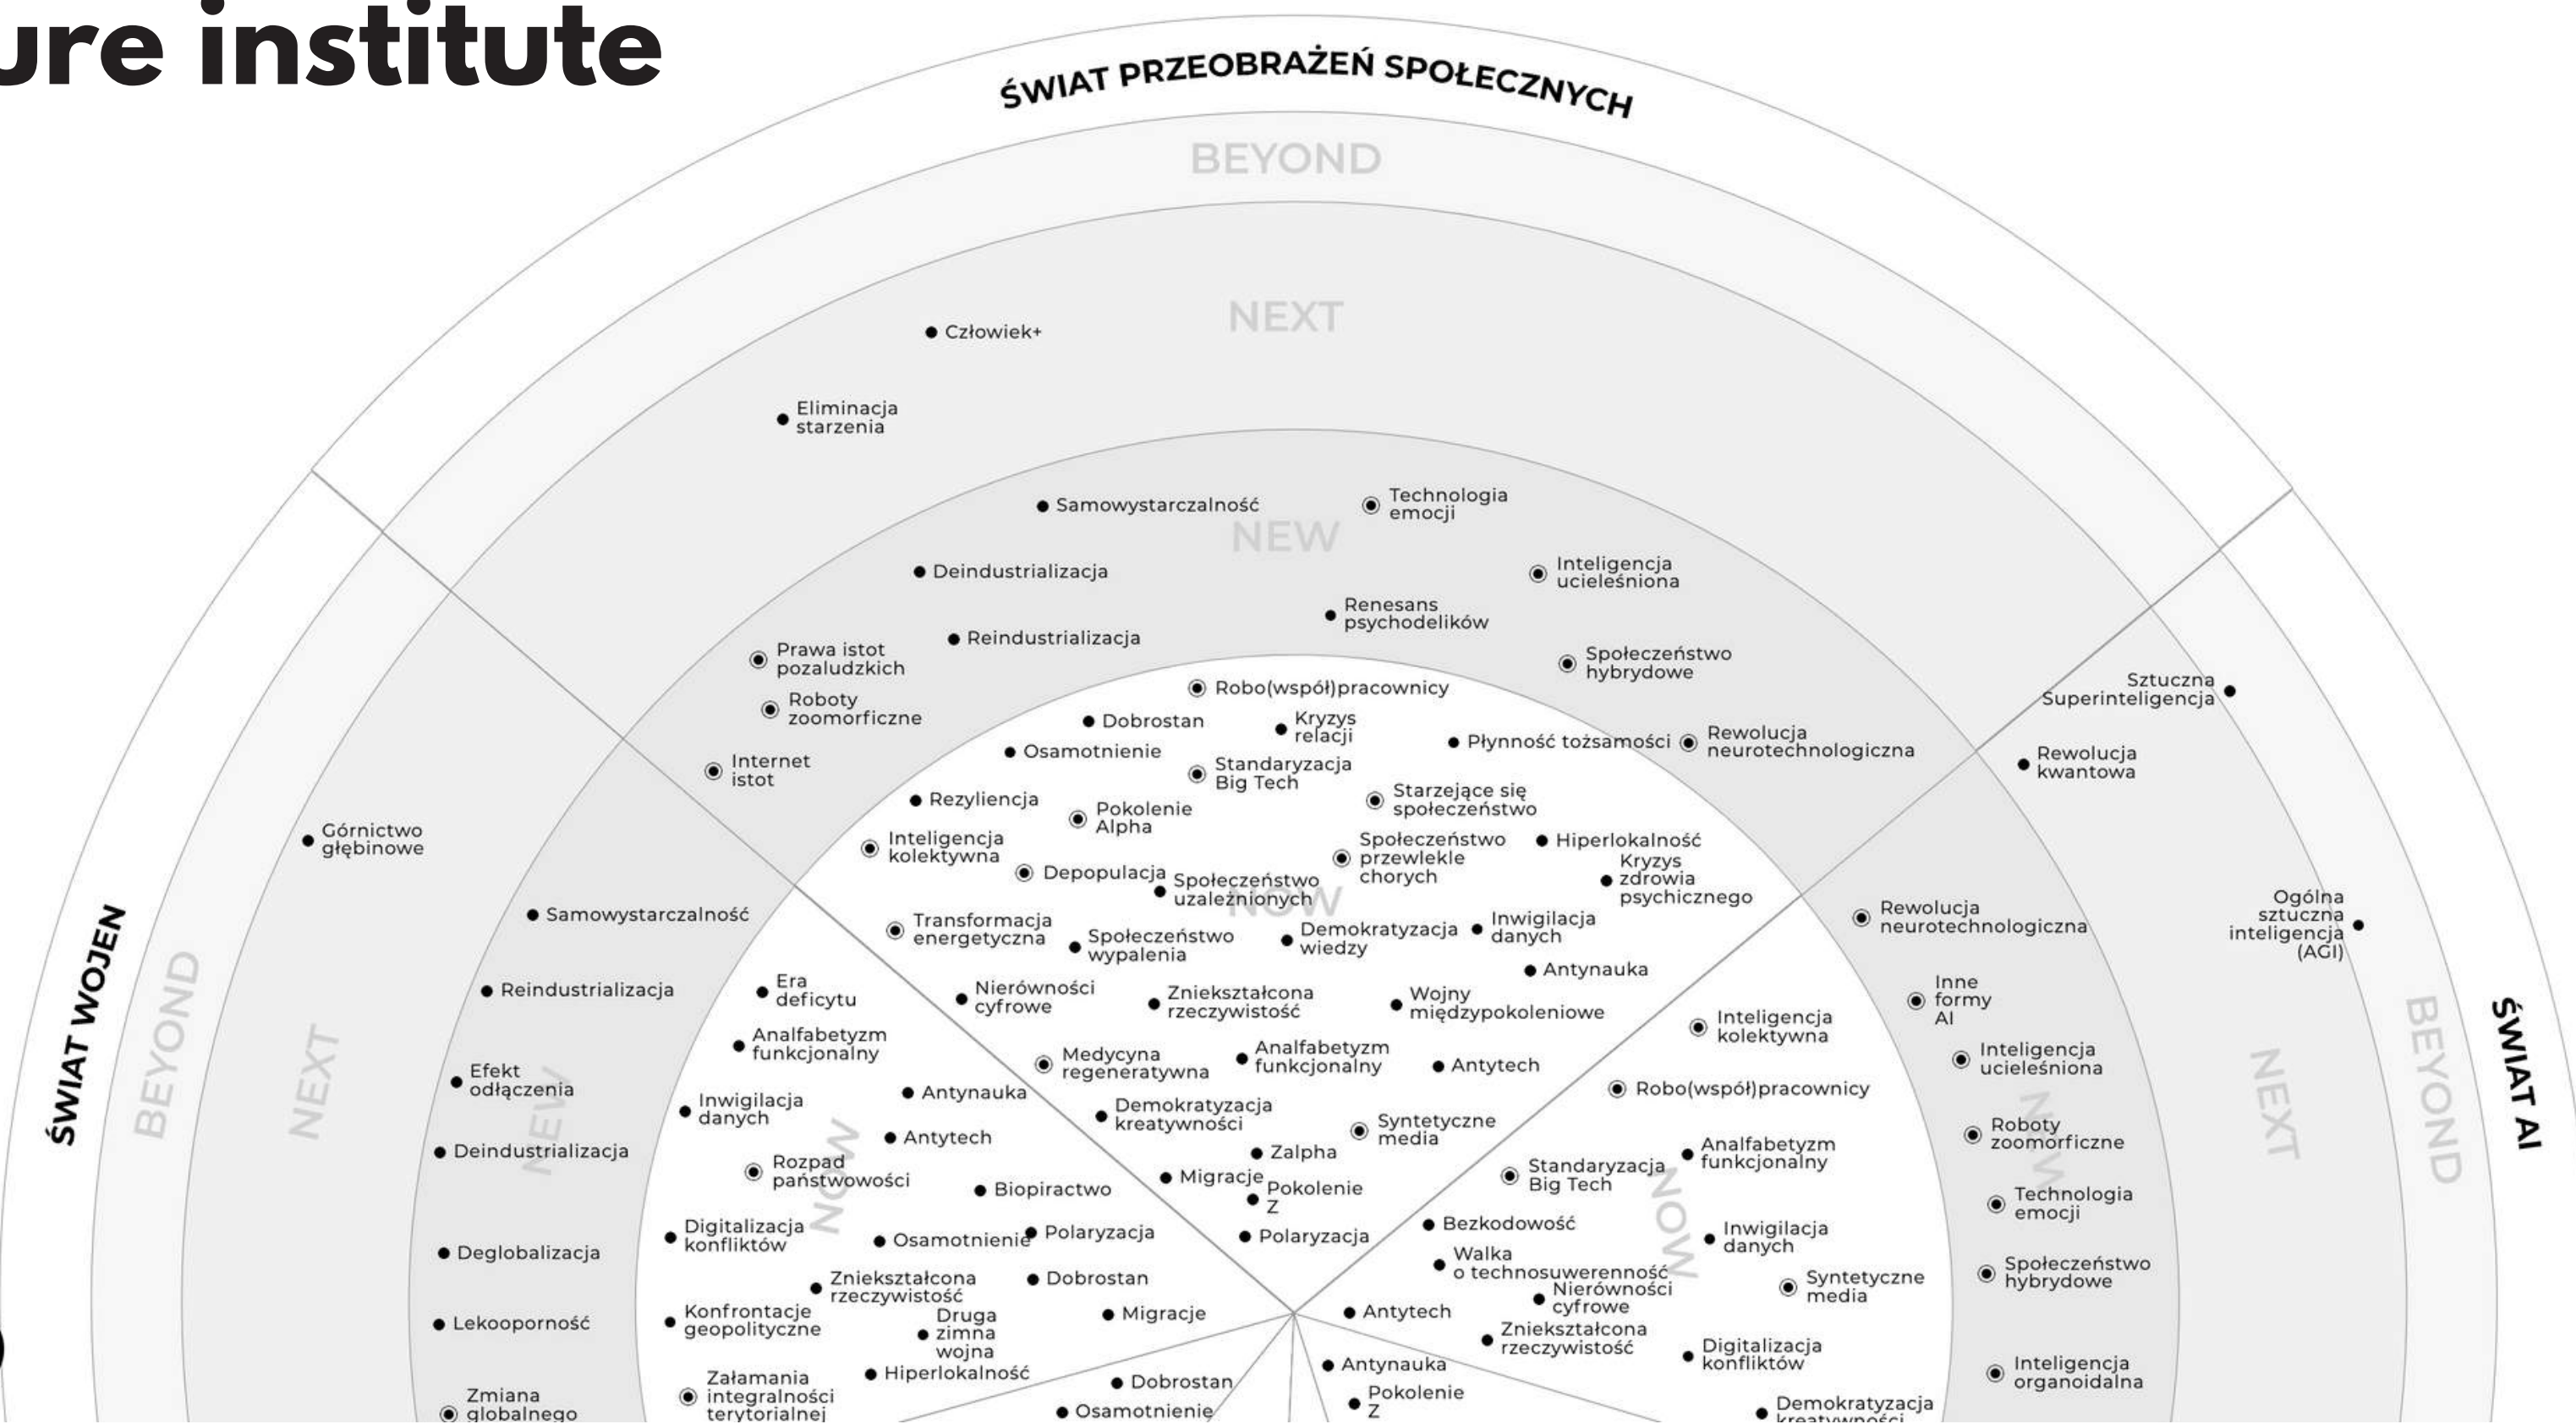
ure institute

ŚWIAT PRZEOBRAŻEŃ SPOŁECZNYCH

BEYOND

NEXT

NEW

NOW

Człowiek+

Eliminacja starzenia

Samowystarczalność

Technologia emocji

Deindustrializacja

Inteligencja ucieleśniona

Renesans psychodelików

Reindustrializacja

Prawa istot pozaludzkich

Społeczeństwo hybrydowe

Roboty zoomorficzne

Robo(współ)pracownicy

Dobrostan

Kryzys relacji

Płynność tożsamości

Rewolucja neurotechnologiczna

Internet istot

Osamotnienie

Standaryzacja Big Tech

Starzejące się społeczeństwo

Rezyliencja

Pokolenie Alpha

Inteligencja kolektywna

Społeczeństwo przewlekle chorych

Hiperlokalność

Kryzys zdrowia psychicznego

Depopulacja

Społeczeństwo uzależnionych

Transformacja energetyczna

Społeczeństwo wypalenia

Demokratyzacja wiedzy

Inwigilacja danych

Antynauka

Nierówności cyfrowe

Zniekształcona rzeczywistość

Wojny międzypokoleniowe

Medycyna regeneratywna

Analfabetyzm funkcjonalny

Antytech

Demokratyzacja kreatywności

Syntetyczne media

Zalpha

Migracje

Pokolenie Z

Polaryzacja

ŚWIAT AI

BEYOND

NEXT

NEW

NOW

Sztuczna Superinteligencja

Rewolucja kwantowa

Ogólna sztuczna inteligencja (AGI)

Rewolucja neurotechnologiczna

Inne formy AI

Inteligencja kolektywna

Inteligencja ucieleśniona

Robo(współ)pracownicy

Roboty zoomorficzne

Analfabetyzm funkcjonalny

Standaryzacja Big Tech

Technologia emocji

Inwigilacja danych

Bezkodowość

Walka o technosuwerenność

Syntetyczne media

Społeczeństwo hybrydowe

Nierówności cyfrowe

Antytech

Zniekształcona rzeczywistość

Digitalizacja konfliktów

Inteligencja organoidalna

Antynauka

Pokolenie Z

Demokratyzacja kreatywności

ŚWIAT WOJEN

BEYOND

NEXT

NEW

NOW

Górnictwo głębinowe

Samowystarczalność

Reindustrializacja

Efekt odłączenia

Deindustrializacja

Deglobalizacja

Lekooporność

Zmiana globalnego

Era deficytu

Analfabetyzm funkcjonalny

Inwigilacja danych

Antynauka

Antytech

Rozpad państwowości

Biopiractwo

Digitalizacja konfliktów

Osamotnienie

Polaryzacja

Zniekształcona rzeczywistość

Dobrostan

Konfrontacje geopolityczne

Druga zimna wojna

Migracje

Załamania integralności terytorialnej

Hiperlokalność

Dobrostan

Osamotnienie